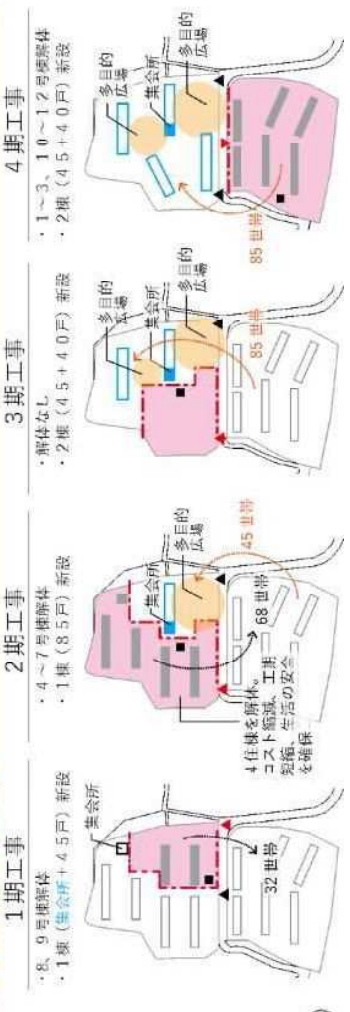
4期工事
・1～3、10～12号棟解体
・2棟（45＋40戸）新設

多目的広場
集会所
多目的広場
85世帯

3期工事
・解体なし
・2棟（45＋40戸）新設

多目的広場
集会所
多目的広場
85世帯

2期工事
・4～7号棟解体
・1棟（85戸）新設

集会所
多目的広場
45世帯
68世帯
4住棟を解体。コスト縮減、工期短縮、生活の安全を確保

1期工事
・8、9号棟解体
・1棟（集会所＋45戸）新設

集会所
32世帯